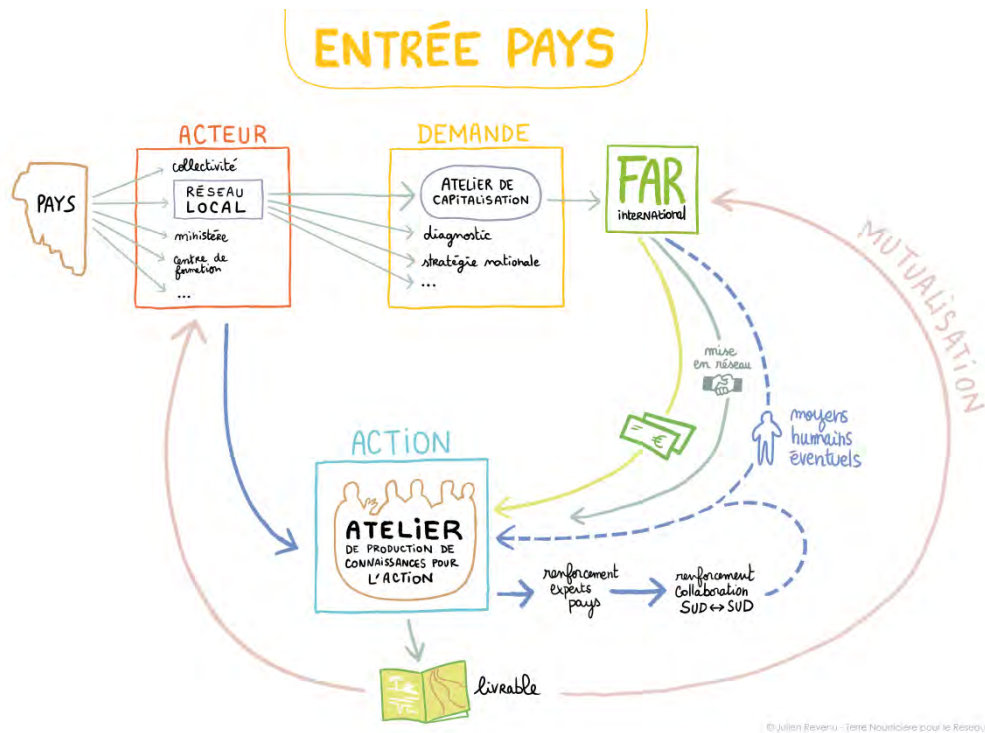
ENTRÉE PAYS

ACTEUR

DEMANDE

PAYS

collectivité

RÉSEAU LOCAL

ministère

centre de formation

...

ATELIER DE CAPITALISATION

diagnostic

stratégie nationale

...

FAR
international

MUTUALISATION

mise en réseau

€

moyens humains éventuels

ACTION

ATELIER
DE PRODUCTION DE CONNAISSANCES POUR L'ACTION

renforcement experts pays

renforcement collaboration SUD ↔ SUD

livrable

© Julien Revenu - Terre Nourricière pour le Réseau